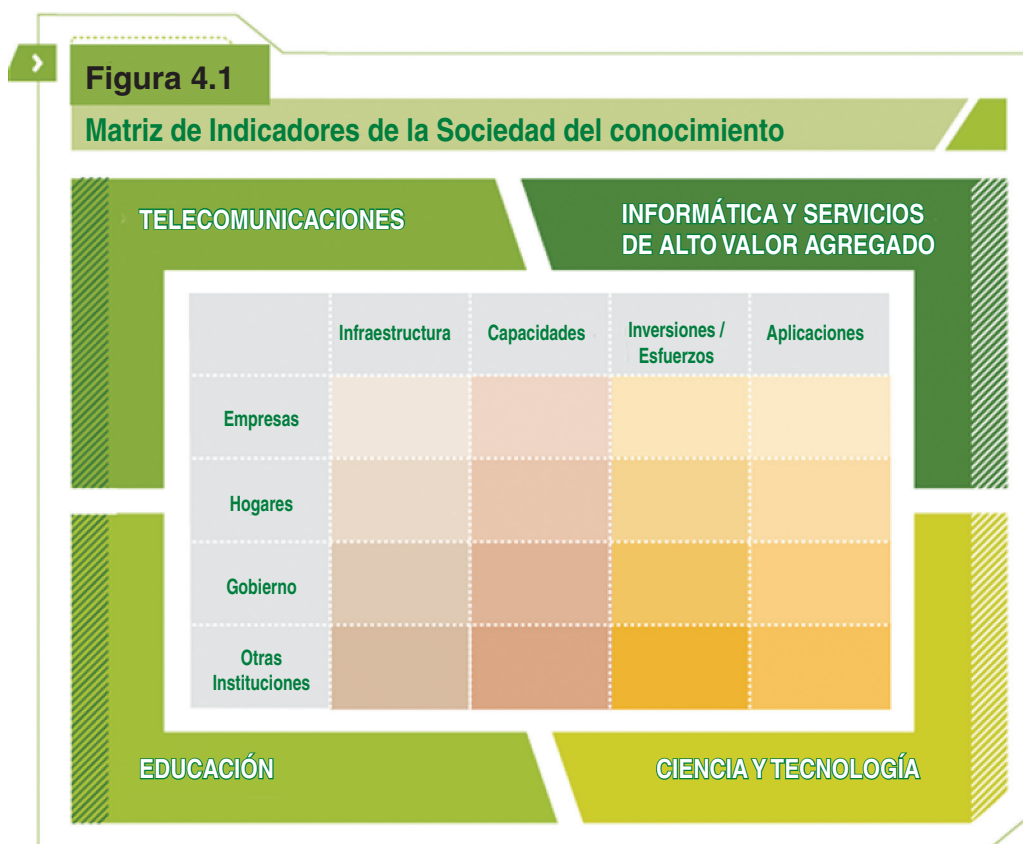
Figura 4.1

Matriz de Indicadores de la Sociedad del conocimiento

TELECOMUNICACIONES

INFORMÁTICA Y SERVICIOS DE ALTO VALOR AGREGADO

| | Infraestructura | Capacidades | Inversiones / Esfuerzos | Aplicaciones |
|---|---|---|---|---|
| Empresas | | | | |
| Hogares | | | | |
| Gobierno | | | | |
| Otras Instituciones | | | | |

EDUCACIÓN

CIENCIA Y TECNOLOGÍA